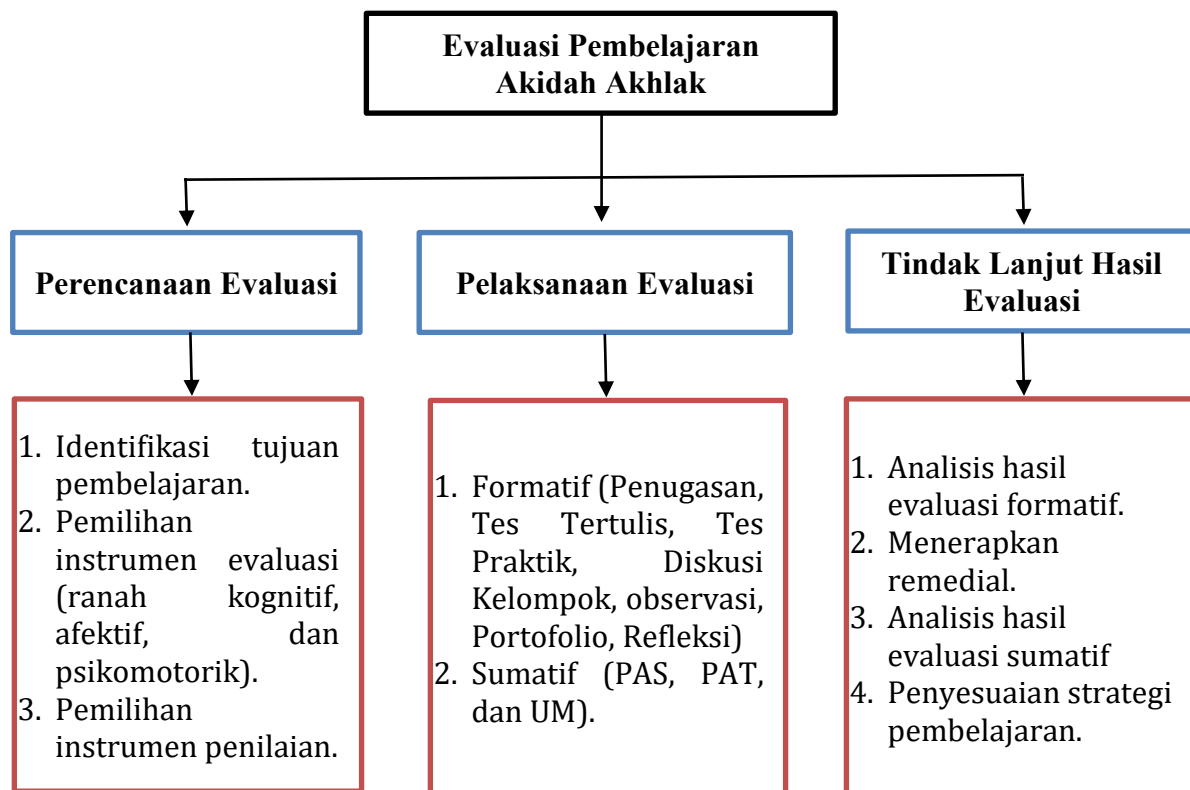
Evaluasi Pembelajaran Akidah Akhlak

Perencanaan Evaluasi

Pelaksanaan Evaluasi

Tindak Lanjut Hasil Evaluasi

1. Identifikasi tujuan pembelajaran.
2. Pemilihan instrumen evaluasi (ranah kognitif, afektif, dan psikomotorik).
3. Pemilihan instrumen penilaian.

1. Formatif (Penugasan, Tes Tertulis, Tes Praktik, Diskusi Kelompok, observasi, Portofolio, Refleksi)
2. Sumatif (PAS, PAT, dan UM).

1. Analisis hasil evaluasi formatif.
2. Menerapkan remedial.
3. Analisis hasil evaluasi sumatif
4. Penyesuaian strategi pembelajaran.